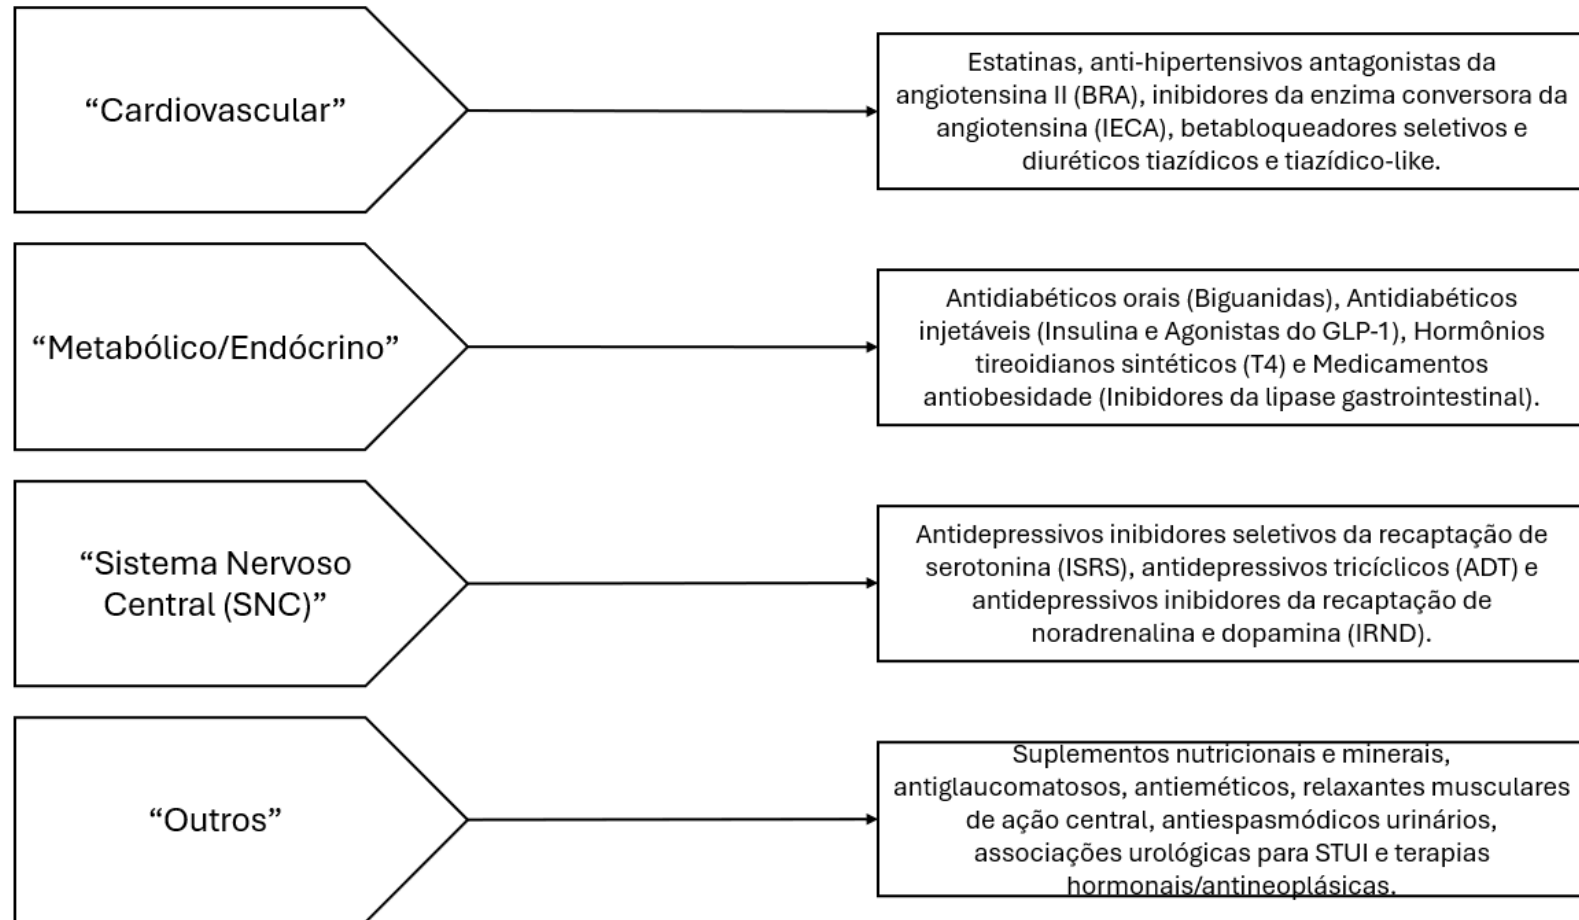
“Cardiovascular”

Estatinas, anti-hipertensivos antagonistas da angiotensina II (BRA), inibidores da enzima conversora da angiotensina (IECA), betabloqueadores seletivos e diuréticos tiazídicos e tiazídico-like.

“Metabólico/Endócrino”

Antidiabéticos orais (Biguanidas), Antidiabéticos injetáveis (Insulina e Agonistas do GLP-1), Hormônios tireoidianos sintéticos (T4) e Medicamentos antiobesidade (Inibidores da lipase gastrointestinal).

“Sistema Nervoso Central (SNC)”

Antidepressivos inibidores seletivos da recaptação de serotonina (ISRS), antidepressivos tricíclicos (ADT) e antidepressivos inibidores da recaptação de noradrenalina e dopamina (IRND).

“Outros”

Suplementos nutricionais e minerais, antiglaucomatosos, antieméticos, relaxantes musculares de ação central, antiespasmódicos urinários, associações urológicas para STUI e terapias hormonais/antineoplásicas.